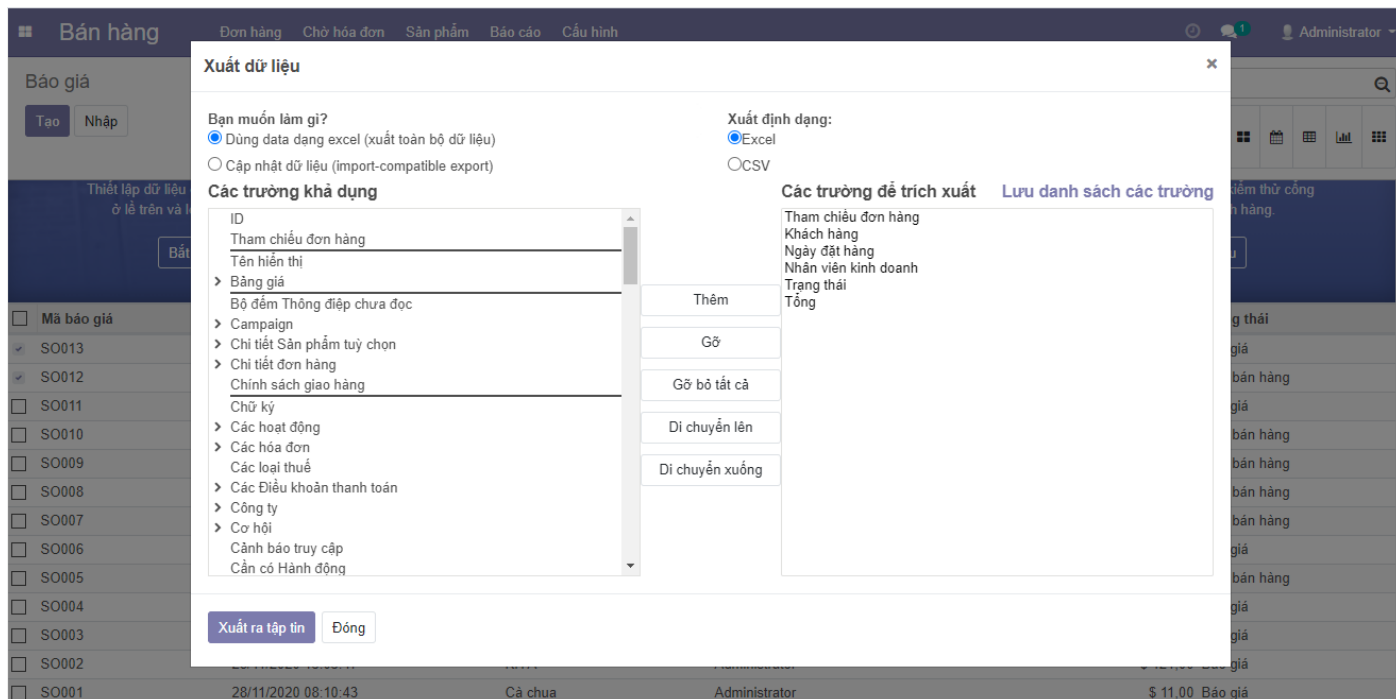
Bán hàng Đơn hàng Chờ hóa đơn Sản phẩm Báo cáo Cấu hình 1 Administrator

Báo giá
Tạo Nhập

Thiết lập dữ liệu
ở lề trên và l
Bắt

diểm thử cổng
n hàng.
u

Mã báo giá
SO013
SO012
SO011
SO010
SO009
SO008
SO007
SO006
SO005
SO004
SO003
SO002
SO001 28/11/2020 08:10:43 Cà chua Administrator $ 11,00 Báo giá

g thái
giá
bán hàng
giá
bán hàng
bán hàng
bán hàng
bán hàng
giá
bán hàng
giá
giá
giá

Xuất dữ liệu ×

Bạn muốn làm gì?
Dùng data dạng excel (xuất toàn bộ dữ liệu)
Cập nhật dữ liệu (import-compatible export)

Xuất định dạng:
Excel
CSV

Các trường khả dụng
ID
Tham chiếu đơn hàng
Tên hiển thị
Bảng giá
Bộ đếm Thông điệp chưa đọc
Campaign
Chi tiết Sản phẩm tuỳ chọn
Chi tiết đơn hàng
Chính sách giao hàng
Chữ ký
Các hoạt động
Các hóa đơn
Các loại thuế
Các Điều khoản thanh toán
Công ty
Cơ hội
Cảnh báo truy cập
Cần có Hành động

Thêm
Gỡ
Gỡ bỏ tất cả
Di chuyển lên
Di chuyển xuống

Các trường để trích xuất Lưu danh sách các trường
Tham chiếu đơn hàng
Khách hàng
Ngày đặt hàng
Nhân viên kinh doanh
Trạng thái
Tổng

Xuất ra tập tin Đóng